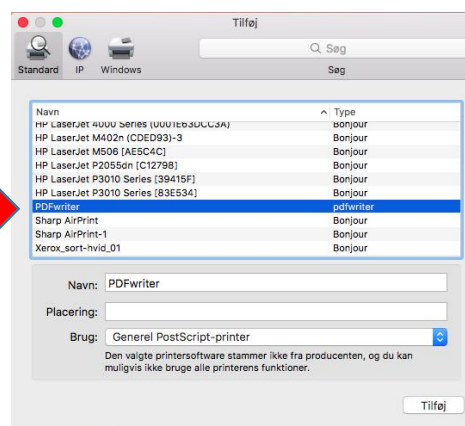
Tilføj

Standard IP Windows

Søg

Søg

| Navn | Type |
|---|---|
| HP LaserJet 4000 Series (0001E63DCC3A) | Bonjour |
| HP LaserJet M402n (CDED93)-3 | Bonjour |
| HP LaserJet M506 [AE5C4C] | Bonjour |
| HP LaserJet P2055dn [C12798] | Bonjour |
| HP LaserJet P3010 Series [39415F] | Bonjour |
| HP LaserJet P3010 Series [83E534] | Bonjour |
| PDFwriter | pdfwriter |
| Sharp AirPrint | Bonjour |
| Sharp AirPrint-1 | Bonjour |
| Xerox_sort-hvid_01 | Bonjour |

Navn: PDFwriter

Placering:

Brug: Generel PostScript-printer

Den valgte printersoftware stammer ikke fra producenten, og du kan muligvis ikke bruge alle printerens funktioner.

Tilføj